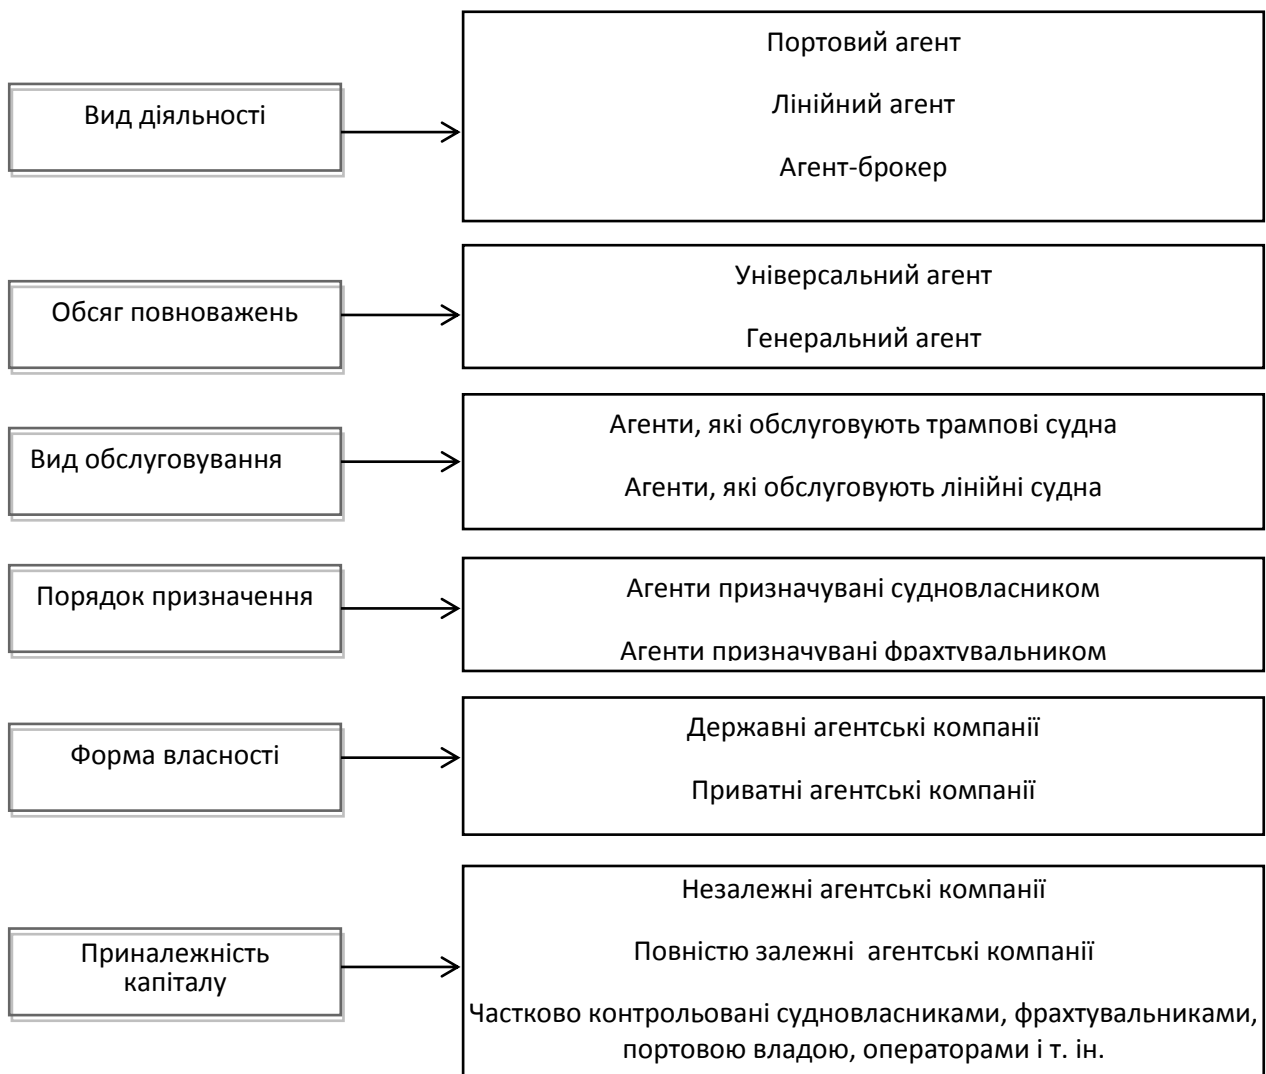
Вид діяльності

Портовий агент

Лінійний агент

Агент-брокер

Обсяг повноважень

Універсальний агент

Генеральний агент

Вид обслуговування

Агенти, які обслуговують трампові судна

Агенти, які обслуговують лінійні судна

Порядок призначення

Агенти призначувані судновласником

Агенти призначувані фрахтувальником

Форма власності

Державні агентські компанії

Приватні агентські компанії

Приналежність капіталу

Незалежні агентські компанії

Повністю залежні агентські компанії

Частково контрольовані судновласниками, фрахтувальниками, портовою владою, операторами і т. ін.